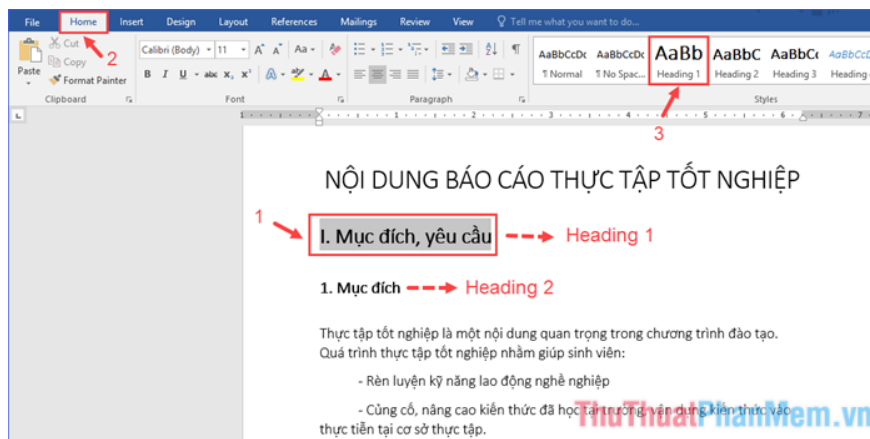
File Home Insert Design Layout References Mailings Review View Tell me what you want to do...

Cut
Copy
Paste
Format Painter
Clipboard

Calibri (Body) 11
Font

Paragraph

AaBbCcDc AaBbCcDc AaBb AaBbC AaBbCc AaBbCcD
¶ Normal ¶ No Spac... Heading 1 Heading 2 Heading 3 Heading 4
Styles

2

3

NỘI DUNG BÁO CÁO THỰC TẬP TỐT NGHIỆP

1

I. Mục đích, yêu cầu Heading 1

1. Mục đích Heading 2

Thực tập tốt nghiệp là một nội dung quan trọng trong chương trình đào tạo. Quá trình thực tập tốt nghiệp nhằm giúp sinh viên:

- Rèn luyện kỹ năng lao động nghề nghiệp

- Củng cố, nâng cao kiến thức đã học tại trường, vận dụng kiến thức vào thực tiễn tại cơ sở thực tập.

ThuThuatPhanMem.vn